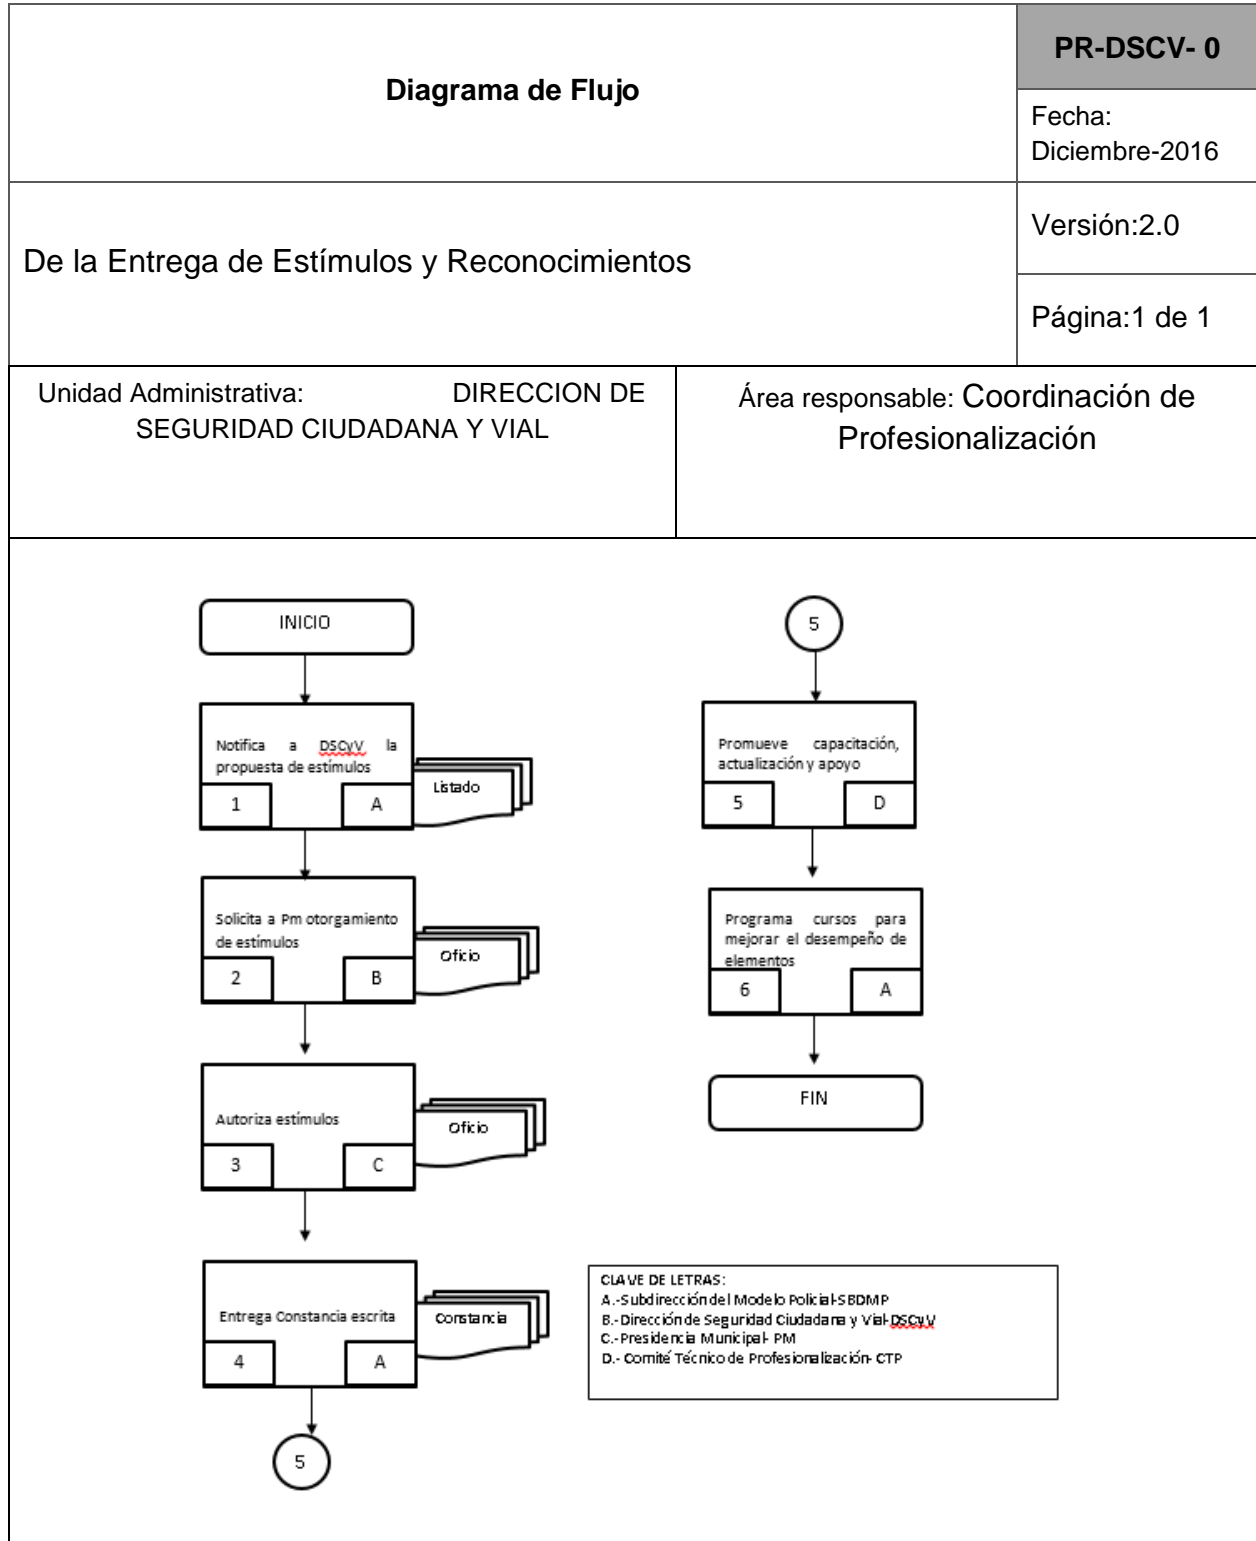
| Diagrama de Flujo | PR-DSCV- 0 |
|---|---|
| | Fecha: Diciembre-2016 |
| De la Entrega de Estímulos y Reconocimientos | Versión:2.0 |
| | Página:1 de 1 |

| Unidad Administrativa: DIRECCION DE SEGURIDAD CIUDADANA Y VIAL | Área responsable: Coordinación de Profesionalización |
|---|---|

INICIO

Notifica a DSCyV la propuesta de estímulos
1 A
Listado

Solicita a Pm otorgamiento de estímulos
2 B
Oficio

Autoriza estímulos
3 C
Oficio

Entrega Constancia escrita
4 A
Constancia

5

5

Promueve capacitación, actualización y apoyo
5 D

Programa cursos para mejorar el desempeño de elementos
6 A

FIN

CLAVE DE LETRAS:
A.-Subdirección del Modelo Policial-SBDMP
B.-Dirección de Seguridad Ciudadana y Vial-DSCyV
C.-Presidencia Municipal- PM
D.- Comité Técnico de Profesionalización- CTP